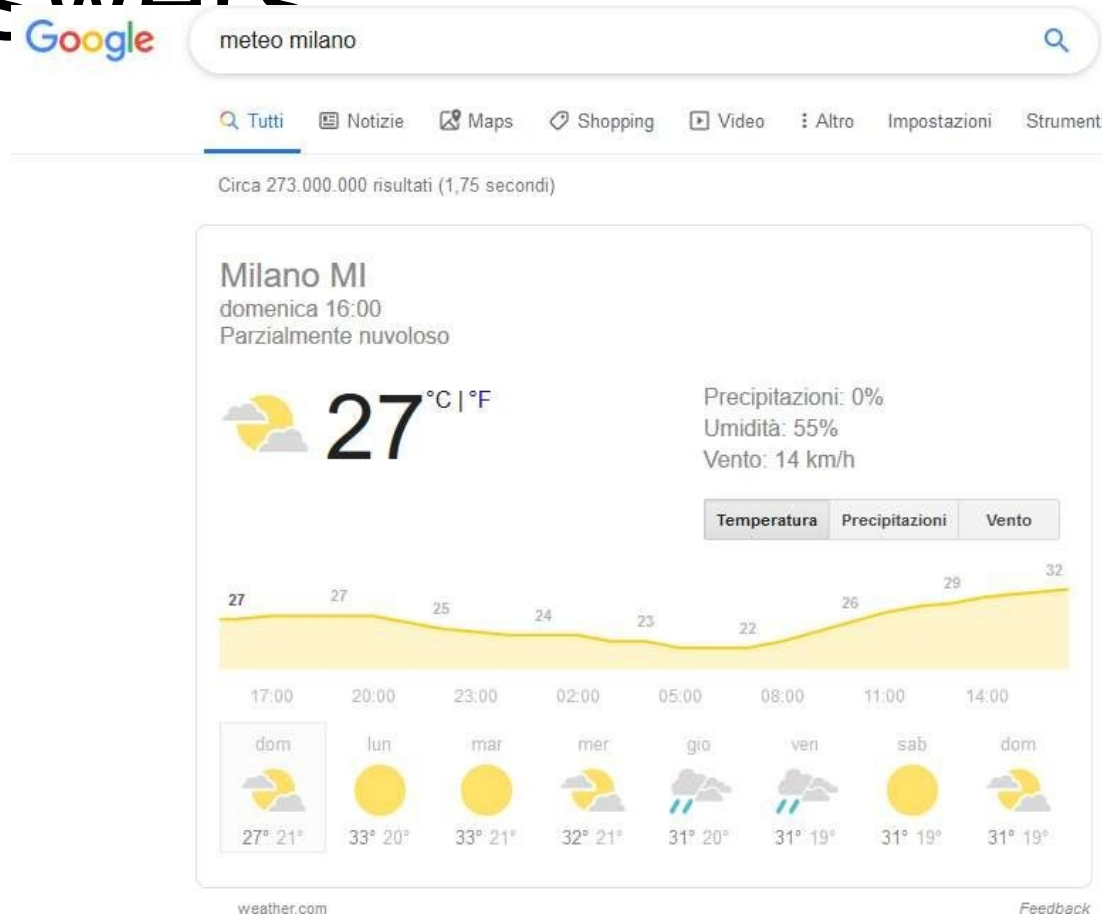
Google

meteo milano

Tutti Notizie Maps Shopping Video Altro Impostazioni Strument

Circa 273.000.000 risultati (1,75 secondi)

Milano MI
domenica 16:00
Parzialmente nuvoloso

27 °C | °F

Precipitazioni: 0%
Umidità: 55%
Vento: 14 km/h

Temperatura Precipitazioni Vento

27 27 25 24 23 22 26 29 32

17:00 20:00 23:00 02:00 05:00 08:00 11:00 14:00

| dom | lun | mar | mer | gio | ven | sab | dom |
|---|---|---|---|---|---|---|---|
| 27° 21° | 33° 20° | 33° 21° | 32° 21° | 31° 20° | 31° 19° | 31° 19° | 31° 19° |

weather.com

Feedback